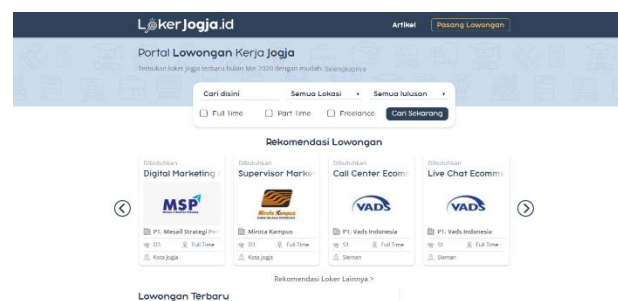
LokerJogja.id
Artikel
Pasang Lowongan

Portal Lowongan Kerja Jogja
Temukan loker jogja terbaru bulan Mei 2020 dengan mudah. Selengkapnya

Cari disini
Semua Lokasi
Semua lulusan
Full Time
Part Time
Freelance
Cari Sekarang

Rekomendasi Lowongan

Dibutuhkan
Digital Marketing
MSP
PT. Mesail Strategi Per
D3
Full Time
Kota Jogja

Dibutuhkan
Supervisor Marke
Mirota Kampus
Mirota Kampus
D3
Full Time
Kota Jogja

Dibutuhkan
Call Center Ecom
VADS
PT. Vads Indonesia
S1
Full Time
Sleman

Dibutuhkan
Live Chat Ecomm
VADS
PT. Vads Indonesia
S1
Full Time
Sleman

Rekomendasi Loker Lainnya >

Lowongan Terbaru